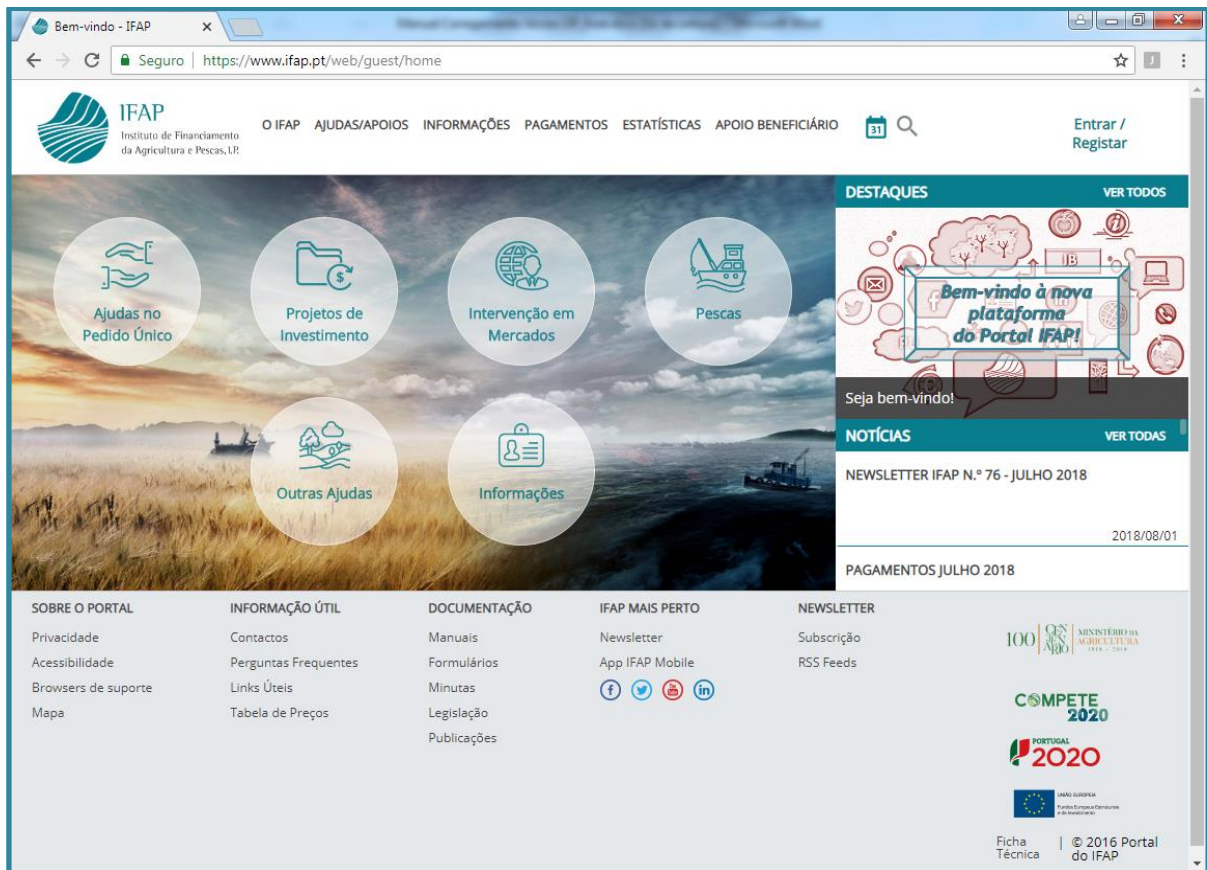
Bem-vindo - IFAP
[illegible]
Seguro | https://www.ifap.pt/web/guest/home

IFAP
Instituto de Financiamento da Agricultura e Pescas, I.P.

O IFAP AJUDAS/APOIOS INFORMAÇÕES PAGAMENTOS ESTATÍSTICAS APOIO BENEFICIÁRIO

31

Entrar / Registar

Ajudas no Pedido Único

Projetos de Investimento

Intervenção em Mercados

Pescas

Outras Ajudas

Informações

DESTAQUES
VER TODOS

Bem-vindo à nova plataforma do Portal IFAP!

Seja bem-vindo!

NOTÍCIAS
VER TODAS

NEWSLETTER IFAP N.º 76 - JULHO 2018

2018/08/01

PAGAMENTOS JULHO 2018

SOBRE O PORTAL
Privacidade
Acessibilidade
Browsers de suporte
Mapa

INFORMAÇÃO ÚTIL
Contactos
Perguntas Frequentes
Links Úteis
Tabela de Preços

DOCUMENTAÇÃO
Manuais
Formulários
Minutas
Legislação
Publicações

IFAP MAIS PERTO
Newsletter
App IFAP Mobile

NEWSLETTER
Subscrição
RSS Feeds

100 CEN TE NÁ RIO MINISTÉRIO DA AGRICULTURA 1918 - 2018

COMPETE 2020

PORTUGAL 2020

UNIÃO EUROPEIA
Fundos Europeus Estruturais e de Investimento

Ficha Técnica | © 2016 Portal do IFAP